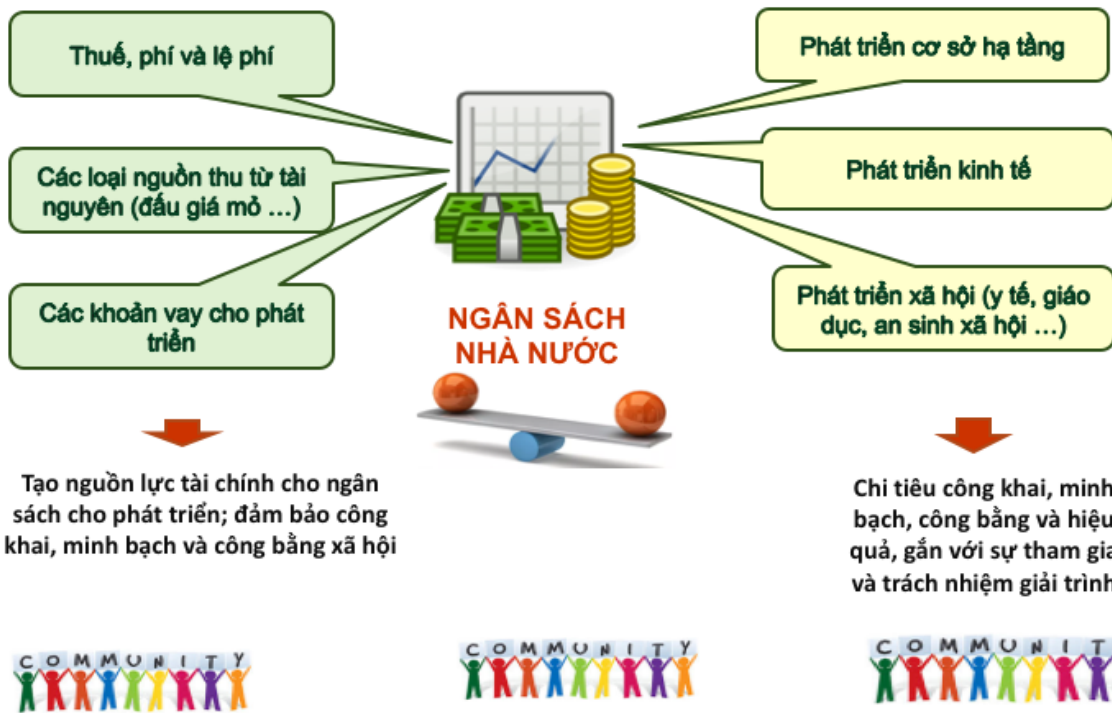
Thuế, phí và lệ phí

Các loại nguồn thu từ tài nguyên (đấu giá mỏ …)

Các khoản vay cho phát triển

Phát triển cơ sở hạ tầng

Phát triển kinh tế

Phát triển xã hội (y tế, giáo dục, an sinh xã hội …)

NGÂN SÁCH NHÀ NƯỚC

Tạo nguồn lực tài chính cho ngân sách cho phát triển; đảm bảo công khai, minh bạch và công bằng xã hội

Chi tiêu công khai, minh bạch, công bằng và hiệu quả, gắn với sự tham gia và trách nhiệm giải trình

COMMUNITY

COMMUNITY

COMMUNITY